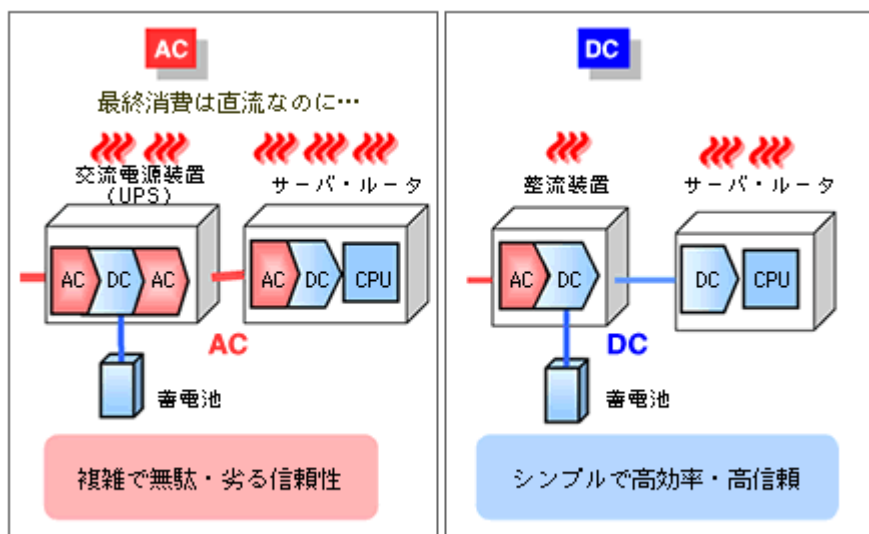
AC

最終消費は直流なのに…

交流電源装置
（UPS）

サーバ・ルータ

AC DC AC

AC DC CPU

AC

蓄電池

複雑で無駄・劣る信頼性

DC

整流装置

サーバ・ルータ

AC DC

DC CPU

DC

蓄電池

シンプルで高効率・高信頼